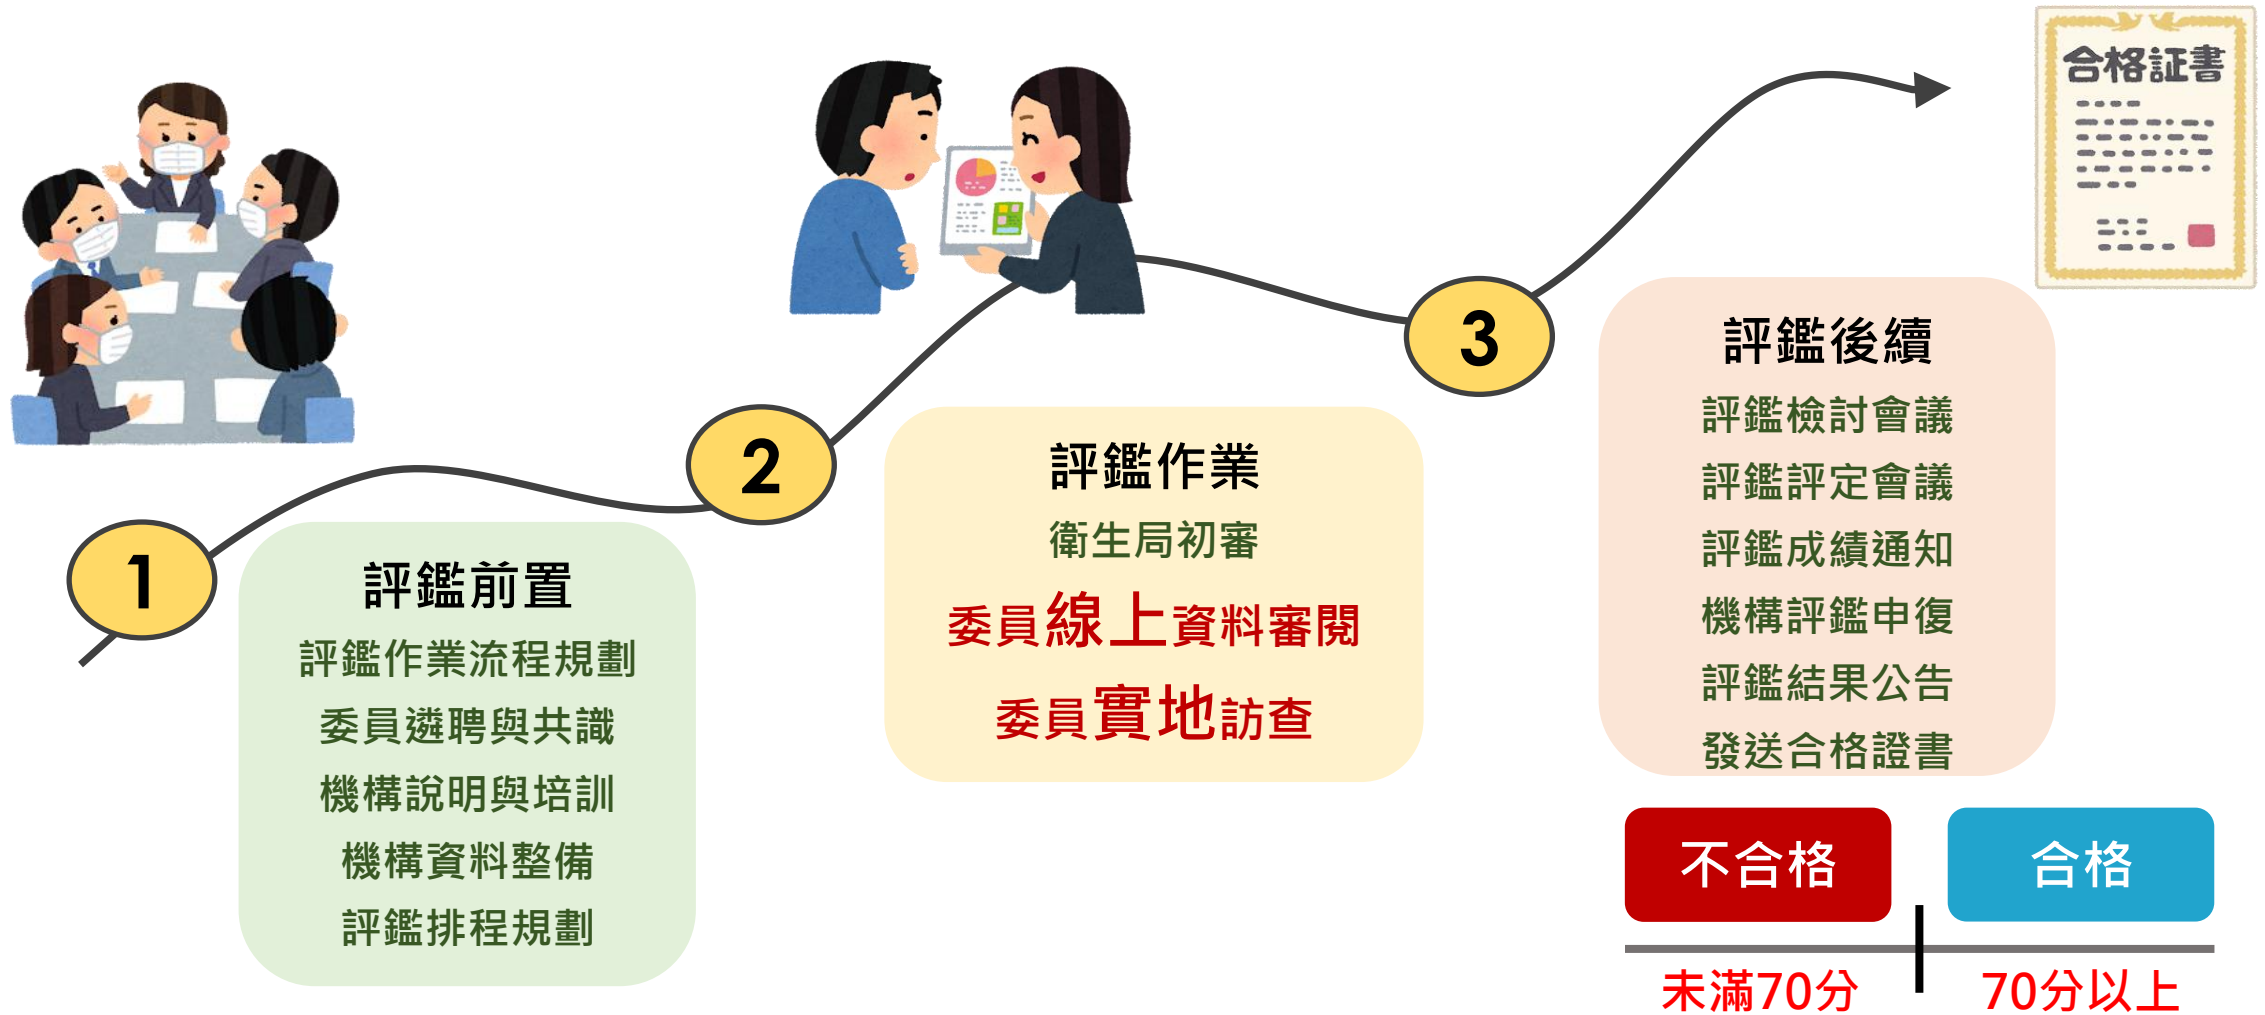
合格証書

1

評鑑前置

評鑑作業流程規劃

委員遴聘與共識

機構說明與培訓

機構資料整備

評鑑排程規劃

2

評鑑作業

衛生局初審

委員線上資料審閱

委員實地訪查

3

評鑑後續

評鑑檢討會議

評鑑評定會議

評鑑成績通知

機構評鑑申復

評鑑結果公告

發送合格證書

不合格

合格

未滿70分

70分以上